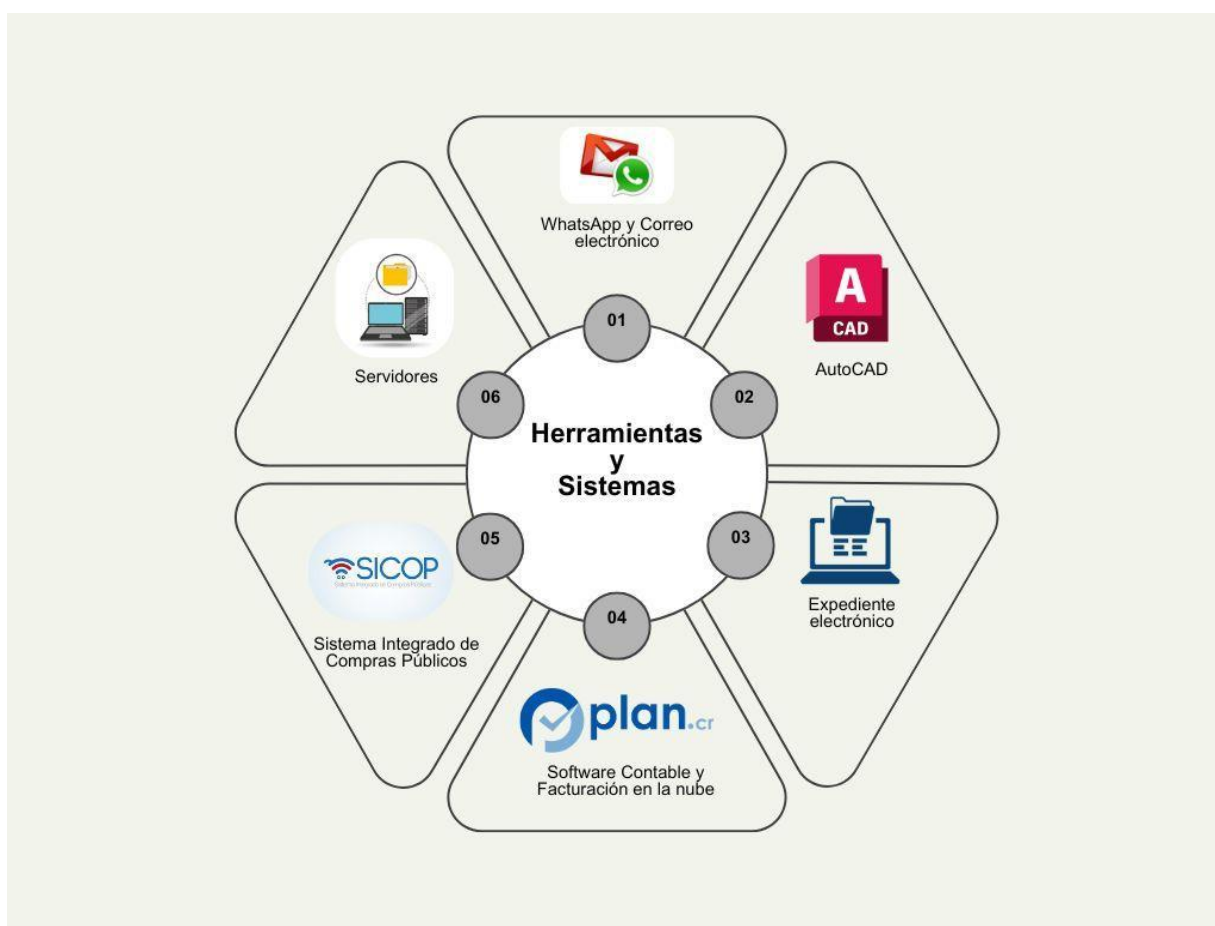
Herramientas y Sistemas

01

WhatsApp y Correo electrónico

02

A CAD

AutoCAD

03

Expediente electrónico

04

plan.cr

Software Contable y Facturación en la nube

05

SICOP

Sistema Integrado de Compras Públicas

Sistema Integrado de Compras Públicos

06

Servidores